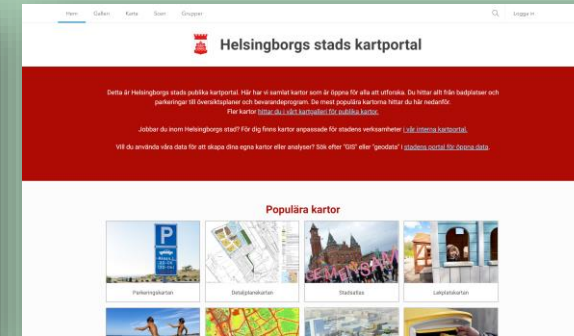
Hem Galleri Karta Scen Grupper

Logga in

Helsingborgs stads kartportal

Detta är Helsingborgs stads publika kartportal. Här har vi samlat kartor som är öppna för alla att utforska. Du hittar allt från badplatser och parkeringar till översiktsplaner och bevarandeprogram. De mest populära kartorna hittar du här nedanför. Fler kartor hittar du i vårt kartgalleri för publika kartor.

Jobbar du inom Helsingborgs stad? För dig finns kartor anpassade för stadens verksamheter i vår interna kartportal.

Vill du använda våra data för att skapa dina egna kartor eller analyser? Sök efter "GIS" eller "geodata" i stadens portal för öppna data.

Populära kartor

Parkeringskartan

Detaljplanekartan

Stadsatlas

Lekplatskartan